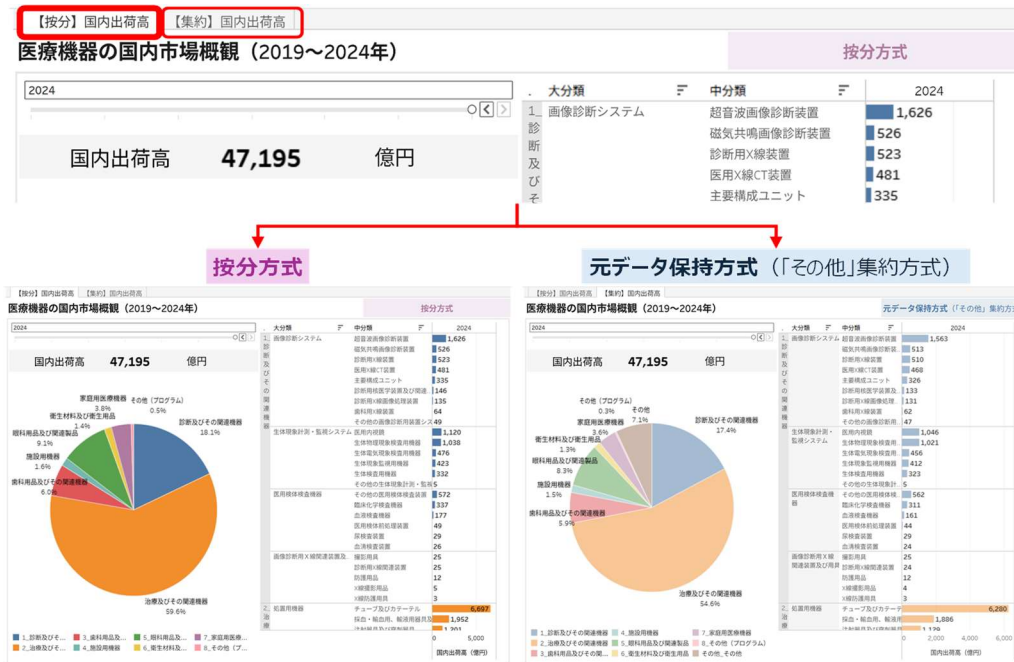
【按分】国内出荷高　【集約】国内出荷高

医療機器の国内市場概観（2019～2024年）

按分方式

2024

国内出荷高　47,195　億円

| 大分類 | 中分類 | 2024 |
|---|---|---|
| 1_診断及びそ | 画像診断システム　超音波画像診断装置 | 1,626 |
| | 磁気共鳴画像診断装置 | 526 |
| | 診断用X線装置 | 523 |
| | 医用X線CT装置 | 481 |
| | 主要構成ユニット | 335 |

按分方式

元データ保持方式（「その他」集約方式）

【按分】国内出荷高　【集約】国内出荷高

医療機器の国内市場概観（2019～2024年）　按分方式

2024

国内出荷高　47,195　億円

家庭用医療機器 3.8%
その他（プログラム）0.5%
衛生材料及び衛生用品 1.4%
診断及びその関連機器 18.1%
眼科用品及び関連製品 9.1%
施設用機器 1.6%
歯科用品及びその関連製品 6.0%
治療及びその関連機器 59.6%

1_診断及びそ...　2_治療及びそ...　3_歯科用品及...　4_施設用機器　5_眼科用品及...　6_衛生材料及...　7_家庭用医療...　8_その他（プ...

| 大分類 | 中分類 | 2024 |
|---|---|---|
| 1_診断及びその関連機器 | 画像診断システム　超音波画像診断装置 | 1,626 |
| | 磁気共鳴画像診断装置 | 526 |
| | 診断用X線装置 | 523 |
| | 医用X線CT装置 | 481 |
| | 主要構成ユニット | 335 |
| | 診断用核医学装置及び関連 | 146 |
| | 医用X線画像処理装置 | 135 |
| | 歯科用X線装置 | 64 |
| | その他の画像診断用装置シス | 49 |
| | 生体現象計測・監視システム　医用内視鏡 | 1,120 |
| | 生体物理現象検査用機器 | 1,038 |
| | 生体電気現象検査用機器 | 476 |
| | 生体現象監視用機器 | 423 |
| | 生体検査用機器 | 332 |
| | その他の生体現象計測・監視 | 5 |
| | 医用検体検査機器　その他の医用検体検査装置 | 572 |
| | 臨床化学検査機器 | 337 |
| | 血液検査機器 | 177 |
| | 生体検体前処理装置 | 49 |
| | 尿検査装置 | 29 |
| | 血清検査装置 | 26 |
| | 画像診断用X線関連装置及び用具　撮影用具 | 25 |
| | 診断用X線関連装置 | 25 |
| | 防護用品 | 12 |
| | X線撮影用品 | 5 |
| | X線防護用具 | 3 |
| 2_治療 | 処置用機器　チューブ及びカテーテル | 6,697 |
| | 採血・輸血用、輸液用器具及 | 1,952 |
| | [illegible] | 1,201 |

0　5,000
国内出荷高（億円）

【按分】国内出荷高　【集約】国内出荷高

医療機器の国内市場概観（2019～2024年）　元データ保持方式（「その他」集約方式）

2024

国内出荷高　47,195　億円

その他（プログラム）0.3%
その他 7.1%
家庭用医療機器 3.6%
衛生材料及び衛生用品 1.3%
診断及びその関連機器 17.4%
眼科用品及び関連製品 8.3%
施設用機器 1.5%
歯科用品及びその関連製品 5.9%
治療及びその関連機器 54.6%

1_診断及びその関連機器　2_治療及びその関連機器　3_歯科用品及びその関連製品　4_施設用機器　5_眼科用品及び関連製品　6_衛生材料及び衛生用品　7_家庭用医療機器　8_その他（プログラム）　その他_その他

| 大分類 | 中分類 | 2024 |
|---|---|---|
| 1_診断及びその関連機器 | 画像診断システム　超音波画像診断装置 | 1,563 |
| | 磁気共鳴画像診断装置 | 513 |
| | 診断用X線装置 | 510 |
| | 医用X線CT装置 | 468 |
| | 主要構成ユニット | 326 |
| | 診断用核医学装置及び関連 | 133 |
| | 医用X線画像処理装置 | 131 |
| | 歯科用X線装置 | 62 |
| | その他の画像診断用装置 | 47 |
| | 生体現象計測・監視システム　医用内視鏡 | 1,046 |
| | 生体物理現象検査用機器 | 1,021 |
| | 生体電気現象検査用機器 | 456 |
| | 生体現象監視用機器 | 412 |
| | 生体検査用機器 | 323 |
| | その他の生体現象計 | 5 |
| | 医用検体検査機器　その他の医用検体検 | 562 |
| | 臨床化学検査機器 | 311 |
| | 血液検査機器 | 161 |
| | 生体検体前処理装置 | 44 |
| | 尿検査装置 | 29 |
| | 血清検査装置 | 24 |
| | 画像診断用X線関連装置及び用具　撮影用具 | 25 |
| | 診断用X線関連装置 | 24 |
| | 防護用品 | 12 |
| | X線撮影用品 | 5 |
| | X線防護用具 | 3 |
| 2_治療 | 処置用機器　チューブ及びカテーテ | 6,280 |
| | 採血・輸血用、輸液用 | 1,886 |
| | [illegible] | 1,128 |

0　2,000　4,000　6,000
国内出荷高（億円）